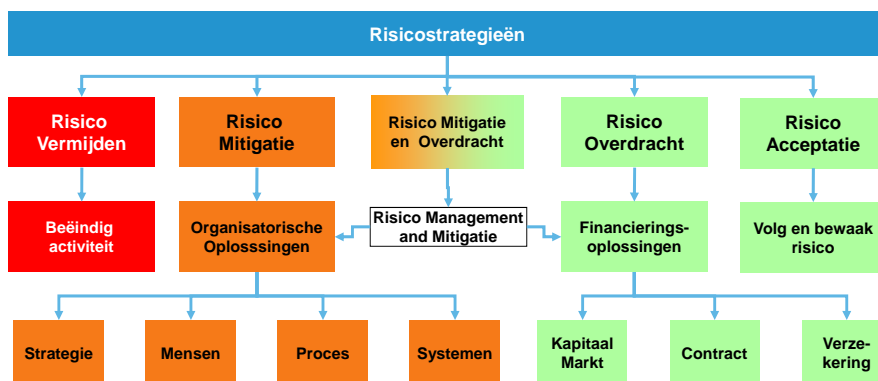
Risicostrategieën

Risico Vermijden

Risico Mitigatie

Risico Mitigatie en Overdracht

Risico Overdracht

Risico Acceptatie

Beëindig activiteit

Organisatorische Oplosssingen

Risico Management and Mitigatie

Financierings-oplossingen

Volg en bewaak risico

Strategie

Mensen

Proces

Systemen

Kapitaal Markt

Contract

Verze-kering